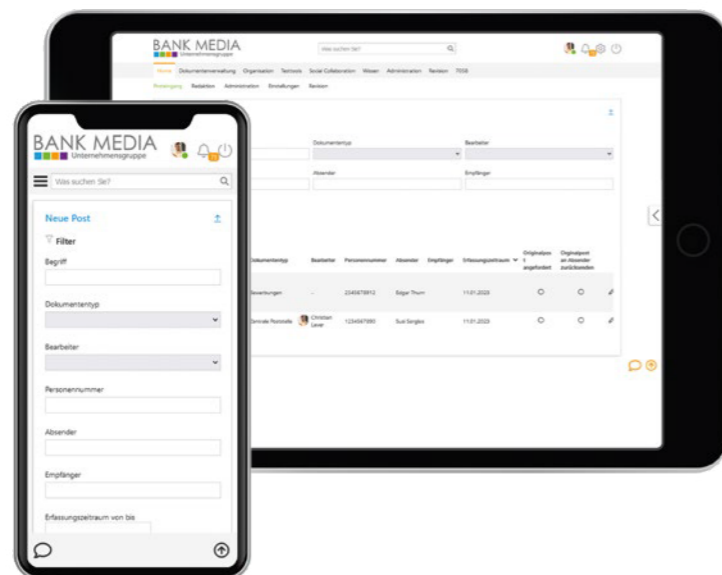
BANK MEDIA
Unternehmensgruppe

Was suchen Sie?

Home Dokumentenverwaltung Organisation Textools Social Collaboration Wissen Administration Revision TOSB

Posteingang Redaktion Administration Einstellungen Revision

Dokumententyp
Bearbeiter
Absender
Empfänger

| Dokumententyp | Bearbeiter | Personennummer | Absender | Empfänger | Erfassungszeitraum | Originalpost angefordert | Originalpost an Absender zurücksenden |
|---|---|---|---|---|---|---|---|
| Bewerbungen | ... | 2345678912 | Edgar Thurn | | 11.01.2023 | | |
| Zentrale Poststelle | Christian Lever | 1234567890 | Susi Sorglos | | 11.01.2023 | | |

BANK MEDIA
Unternehmensgruppe

Was suchen Sie?

Neue Post

Filter

Begriff

Dokumententyp

Bearbeiter

Personennummer

Absender

Empfänger

Erfassungszeitraum von bis